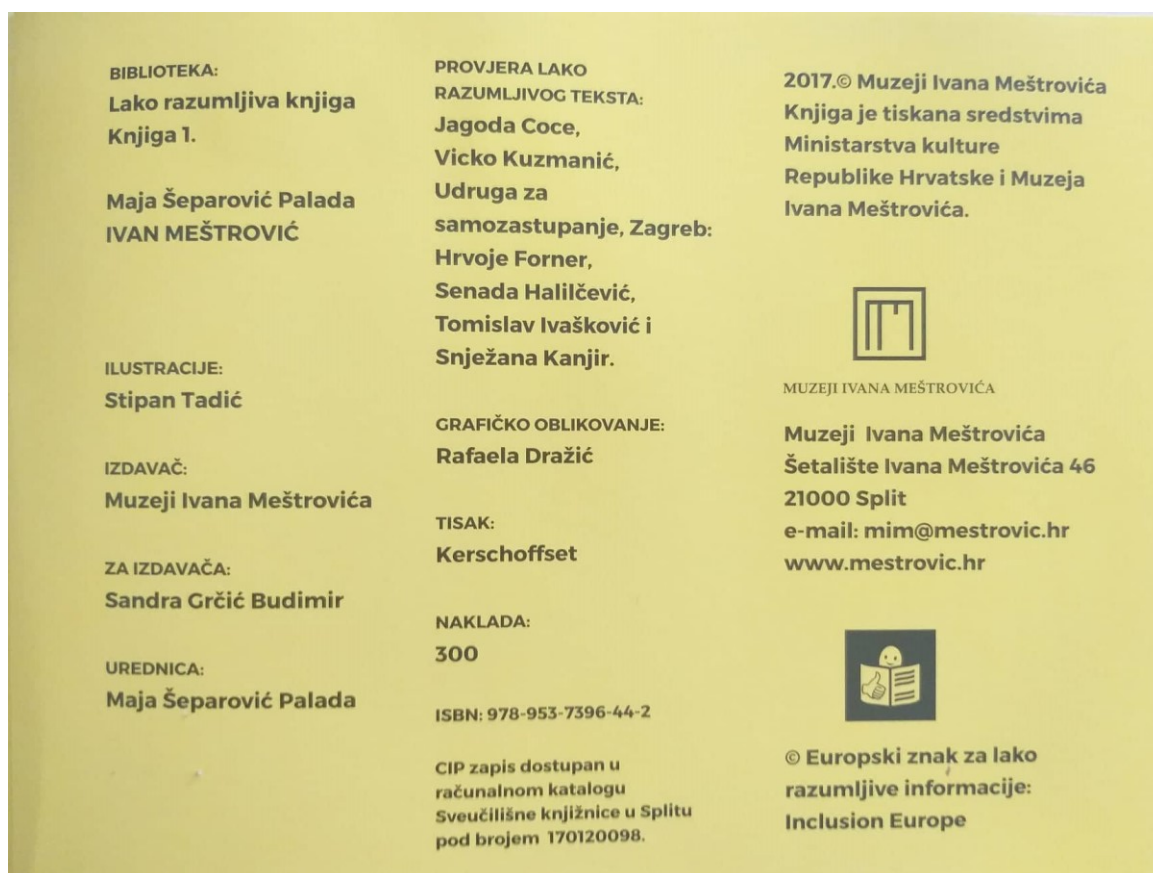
BIBLIOTEKA:
Lako razumljiva knjiga
Knjiga 1.

Maja Šeparović Palada
IVAN MEŠTROVIĆ

ILUSTRACIJE:
Stipan Tadić

IZDAVAČ:
Muzeji Ivana Meštrovića

ZA IZDAVAČA:
Sandra Grčić Budimir

UREDNICA:
Maja Šeparović Palada

PROVJERA LAKO RAZUMLJIVOG TEKSTA:
Jagoda Coce,
Vicko Kuzmanić,
Udruga za samozastupanje, Zagreb:
Hrvoje Forner,
Senada Halilčević,
Tomislav Ivašković i
Snježana Kanjir.

GRAFIČKO OBLIKOVANJE:
Rafaela Dražić

TISAK:
Kerschoffset

NAKLADA:
300

ISBN: 978-953-7396-44-2

CIP zapis dostupan u računalnom katalogu Sveučilišne knjižnice u Splitu pod brojem 170120098.

2017.© Muzeji Ivana Meštrovića
Knjiga je tiskana sredstvima Ministarstva kulture Republike Hrvatske i Muzeja Ivana Meštrovića.

MUZEJI IVANA MEŠTROVIĆA

Muzeji Ivana Meštrovića
Šetalište Ivana Meštrovića 46
21000 Split
e-mail: mim@mestrovic.hr
www.mestrovic.hr

© Europski znak za lako razumljive informacije:
Inclusion Europe